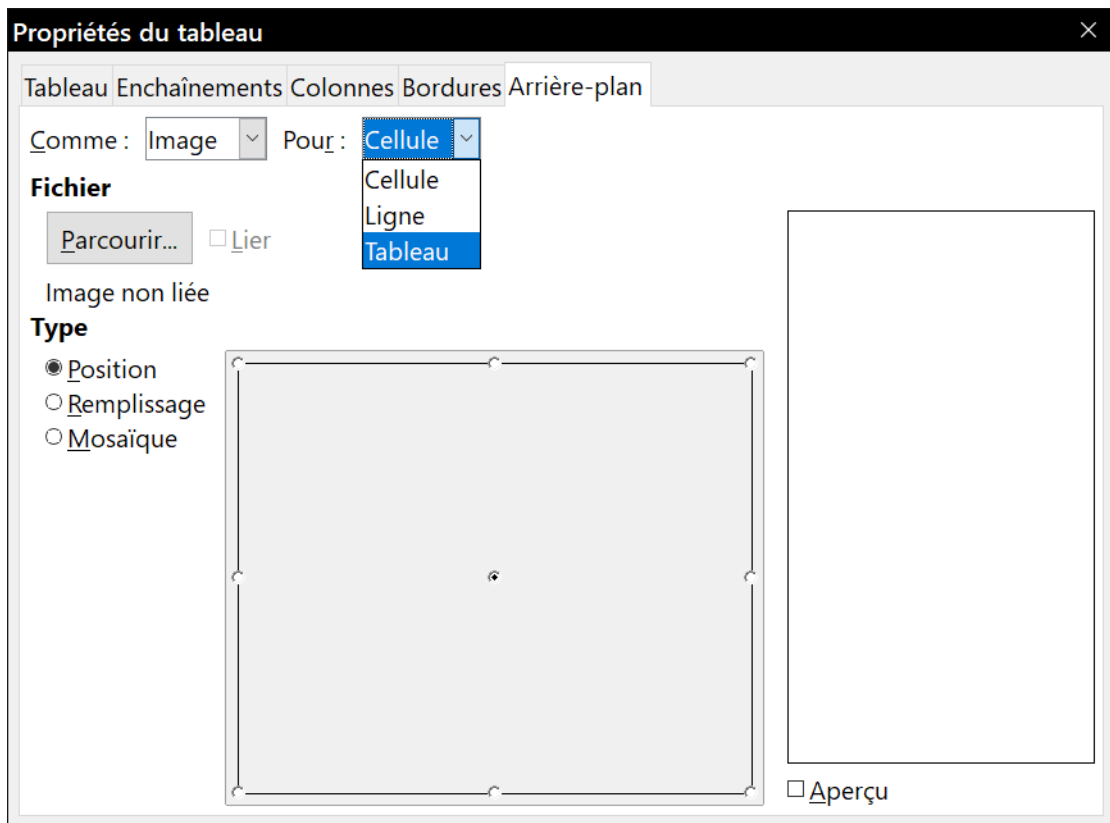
Propriétés du tableau

Tableau Enchaînements Colonnes Bordures Arrière-plan

Comme : Image Pour : Cellule

Cellule
Ligne
Tableau

Fichier

Parcourir... Lier

Image non liée

Type

Position
Remplissage
Mosaïque

Aperçu